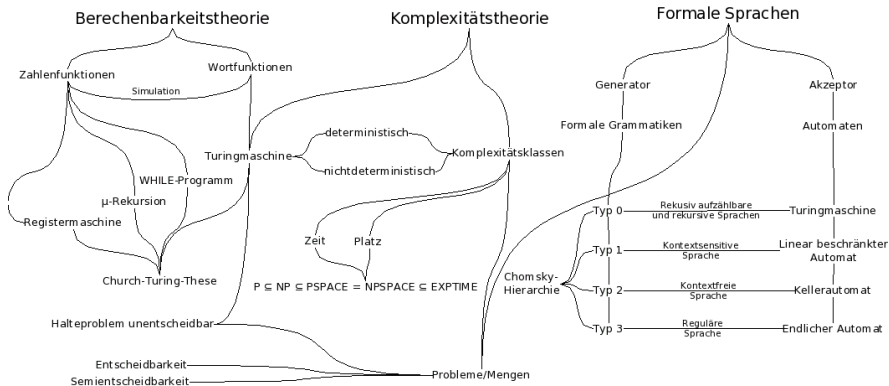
Berechenbarkeitstheorie

Komplexitätstheorie

Formale Sprachen

Zahlenfunktionen

Wortfunktionen

Simulation

Turingmaschine

deterministisch

nichtdeterministisch

Komplexitätsklassen

WHILE-Programm

μ-Rekursion

Registermaschine

Church-Turing-These

Zeit

Platz

$P \subseteq NP \subseteq PSPACE = NPSPACE \subseteq EXPTIME$

Halteproblem unentscheidbar

Entscheidbarkeit

Semientscheidbarkeit

Probleme/Mengen

Generator

Akzeptor

Formale Grammatiken

Automaten

Typ 0

Rekusiv aufzählbare und rekursive Sprachen

Turingmaschine

Typ 1

Kontextsensitive Sprache

Linear beschränkter Automat

Chomsky-Hierarchie

Typ 2

Kontextfreie Sprache

Kellerautomat

Typ 3

Reguläre Sprache

Endlicher Automat